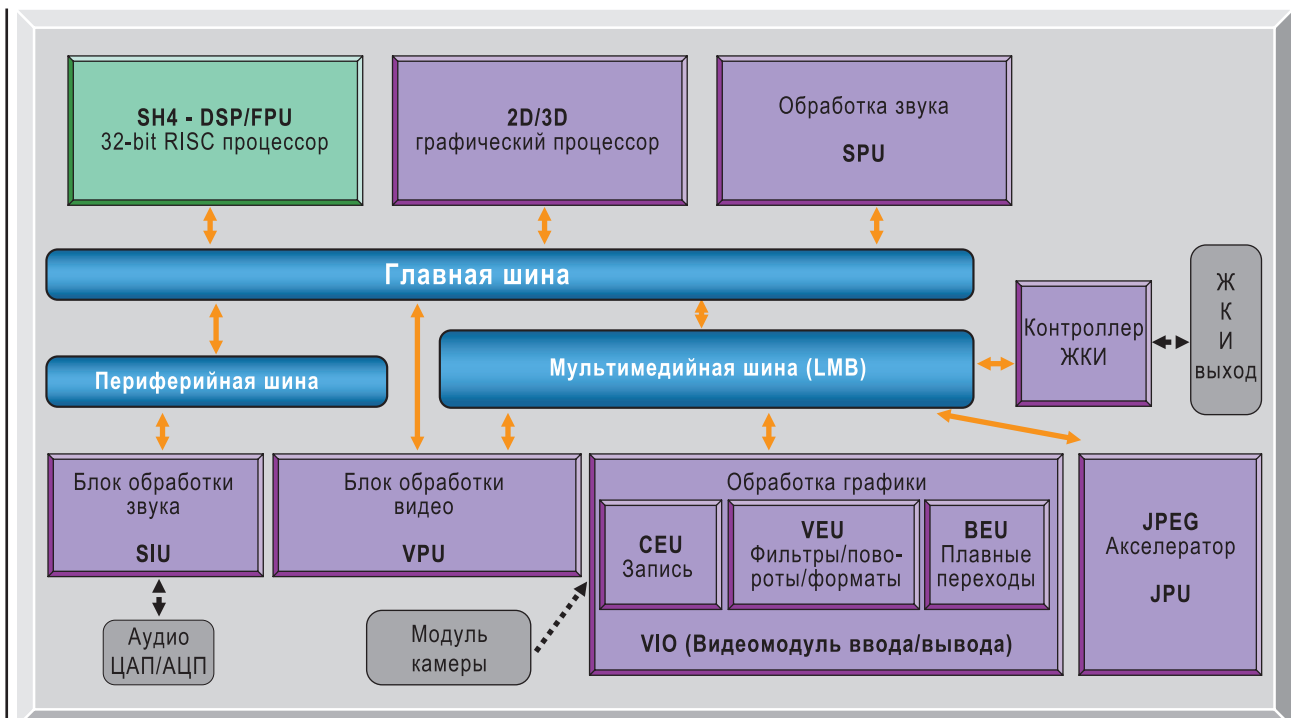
SH4 - DSP/FPU
32-bit RISC процессор

2D/3D
графический процессор

Обработка звука
SPU

Главная шина

Ж
К
И
выход

Контроллер
ЖКИ

Мультимедийная шина (LMB)

Периферийная шина

Блок обработки звука
SIU

Блок обработки видео
VPU

Обработка графики

CEU
Запись

VEU
Фильтры/повороты/форматы

BEU
Плавные переходы

VIO (Видеомодуль ввода/вывода)

JPEG
Акселератор
JPU

Аудио
ЦАП/АЦП

Модуль
камеры